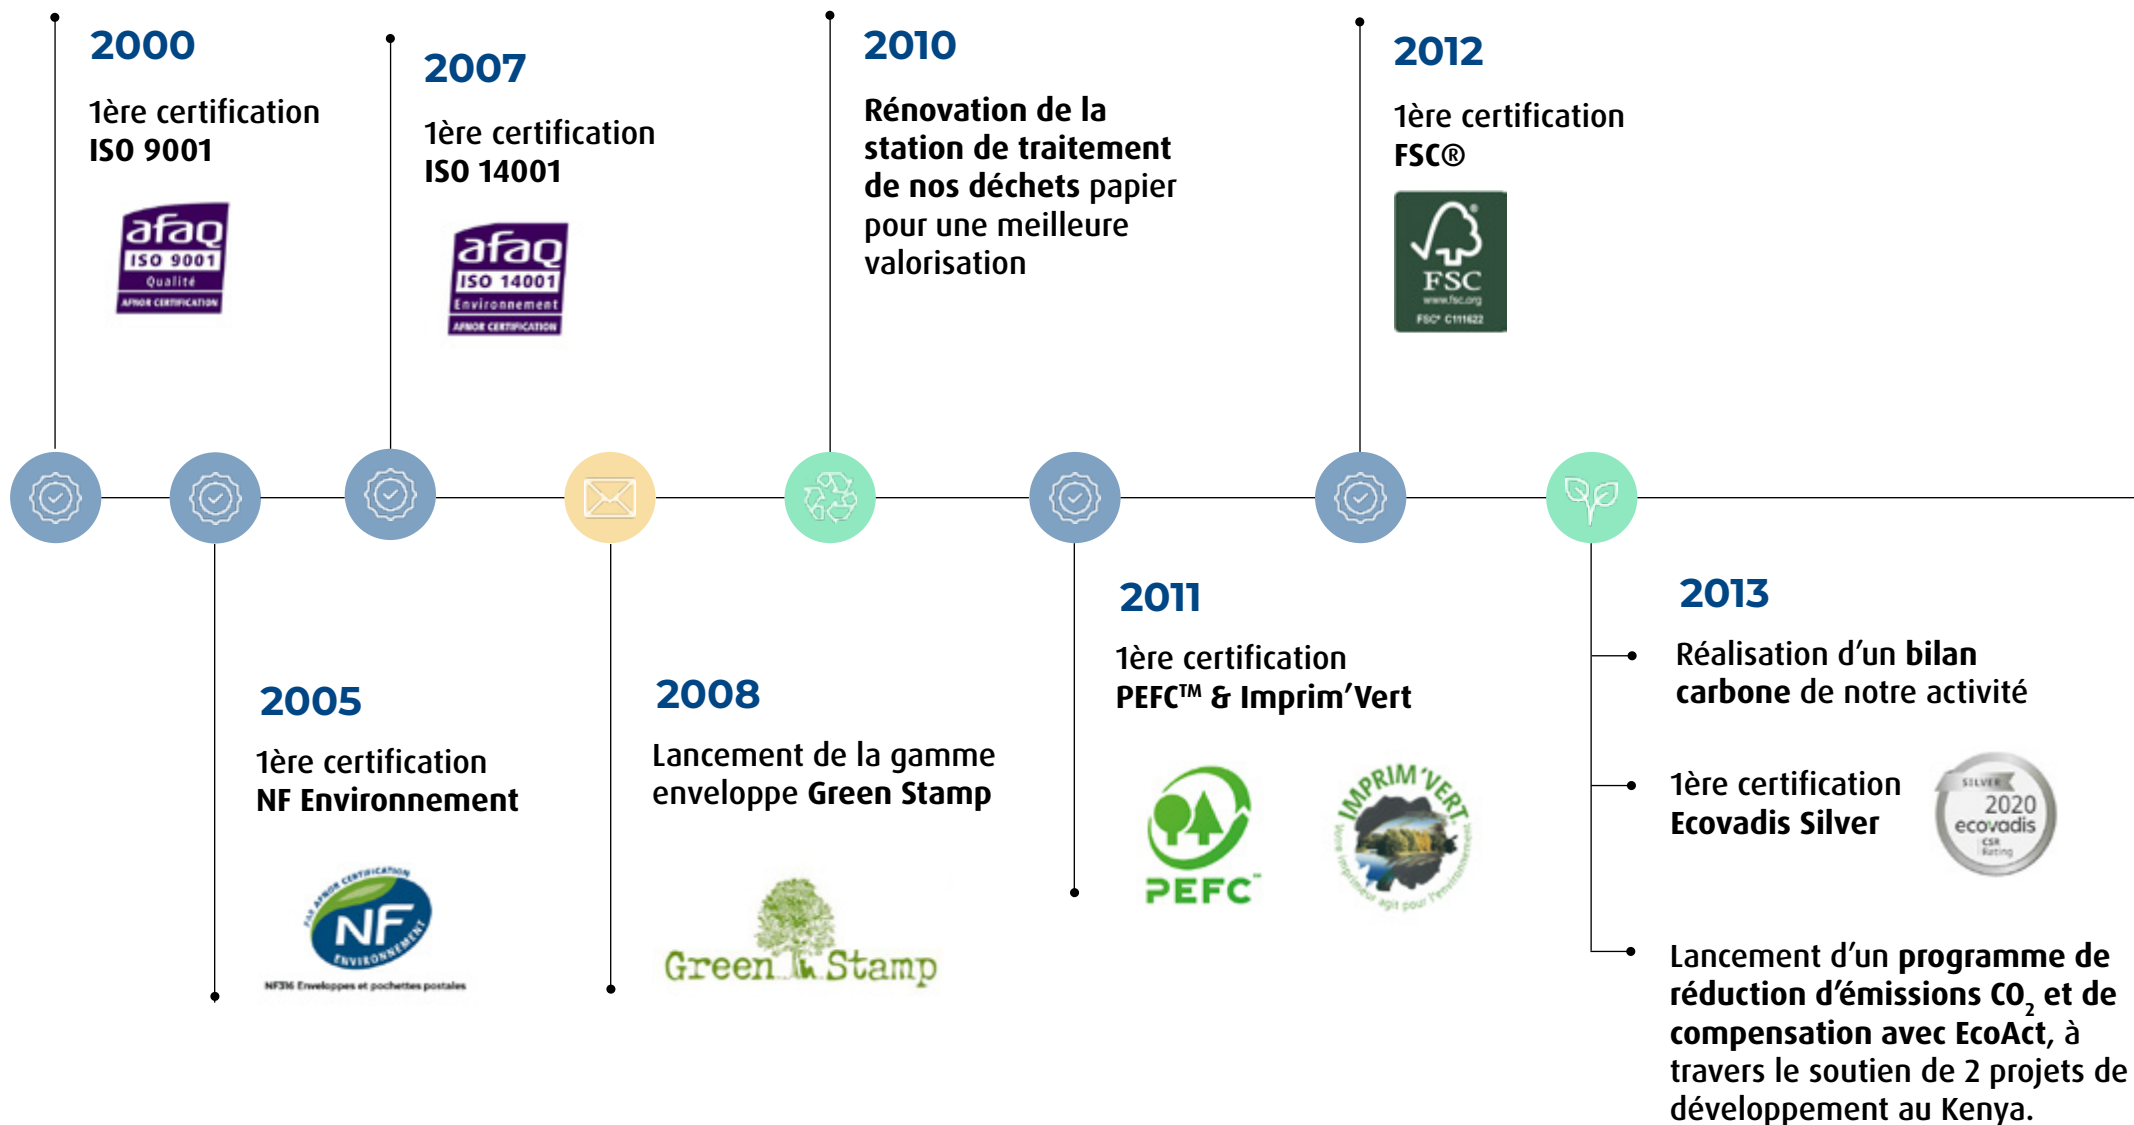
2000

1ère certification
ISO 9001

afaq
ISO 9001
Qualité
AFNOR CERTIFICATION

2007

1ère certification
ISO 14001

afaq
ISO 14001
Environnement
AFNOR CERTIFICATION

2010

Rénovation de la station de traitement de nos déchets papier pour une meilleure valorisation

2012

1ère certification
FSC®

FSC
www.fsc.org
FSC® C111622

2005

1ère certification
NF Environnement

PAR AFNOR CERTIFICATION
NF
ENVIRONNEMENT
NF316 Enveloppes et pochettes postales

2008

Lancement de la gamme enveloppe Green Stamp

Green Stamp

2011

1ère certification
PEFC™ & Imprim'Vert

PEFC

IMPRIM'VERT
Votre imprimeur agit pour l'environnement

2013

Réalisation d'un bilan carbone de notre activité

1ère certification
Ecovadis Silver

SILVER
2020
ecovadis
CSR Rating

Lancement d'un programme de réduction d'émissions $CO_2$ et de compensation avec EcoAct, à travers le soutien de 2 projets de développement au Kenya.